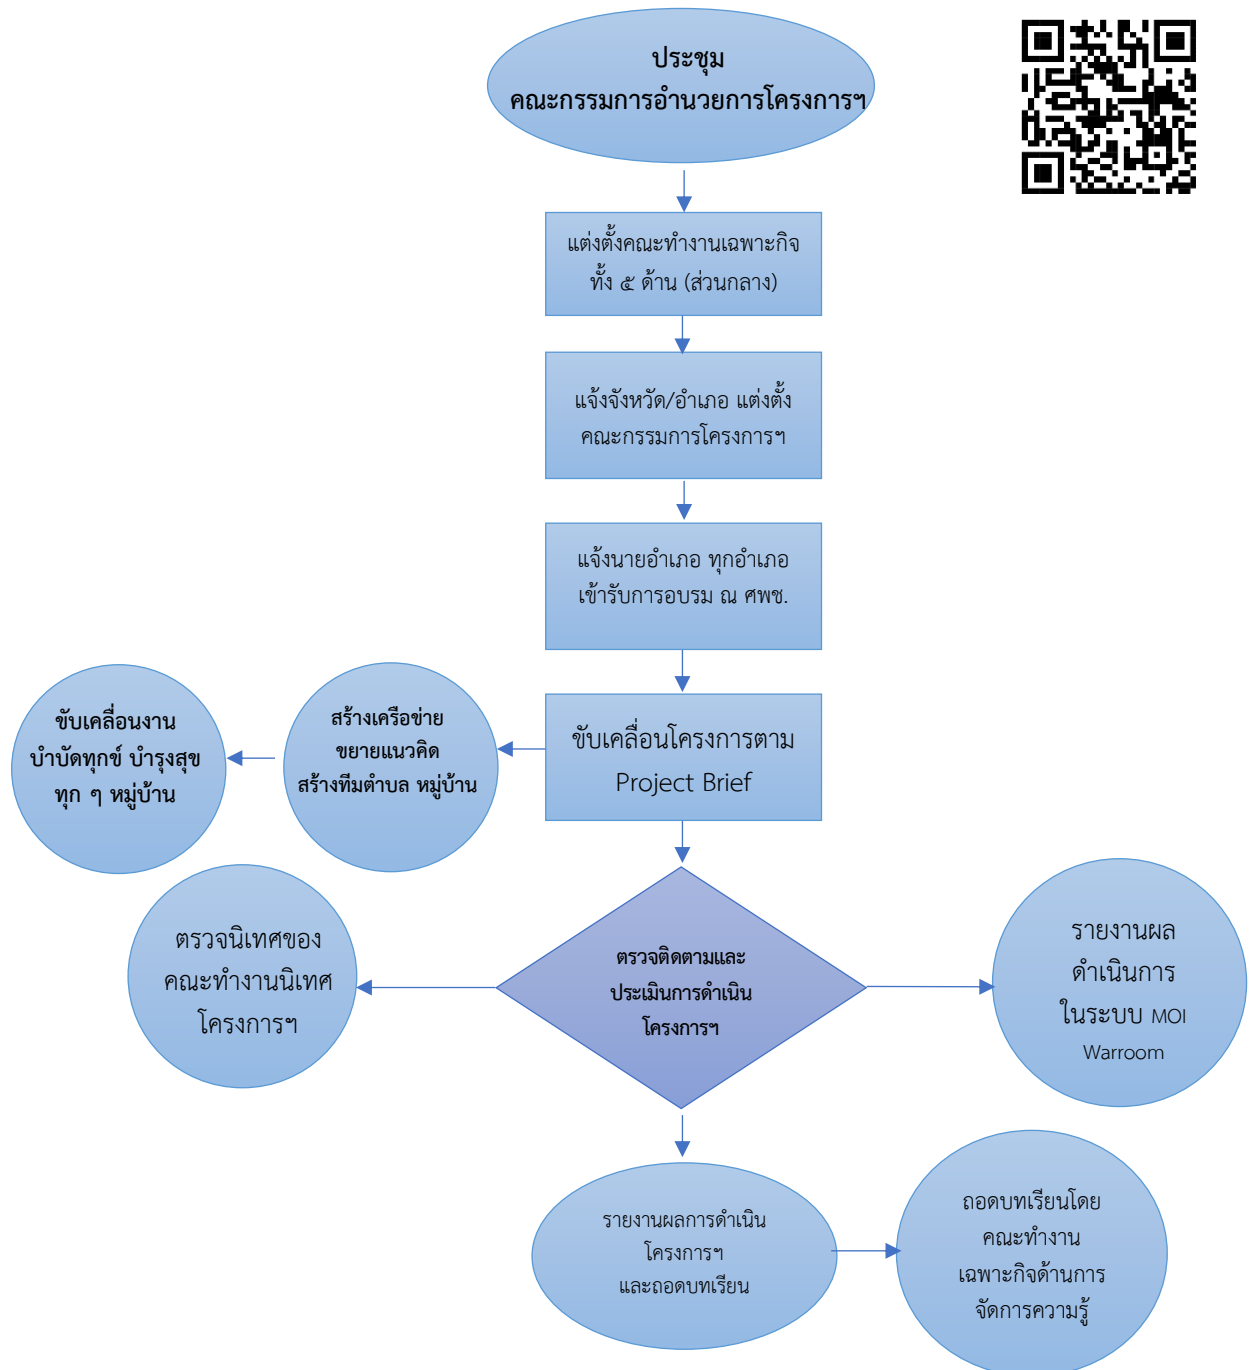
ประชุม
คณะกรรมการอำนวยการโครงการฯ

แต่งตั้งคณะทำงานเฉพาะกิจ ทั้ง ๕ ด้าน (ส่วนกลาง)

แจ้งจังหวัด/อำเภอ แต่งตั้ง คณะกรรมการโครงการฯ

แจ้งนายอำเภอ ทุกอำเภอ เข้ารับการอบรม ณ ศพช.

ขับเคลื่อนงาน บำบัดทุกข์ บำรุงสุข ทุก ๆ หมู่บ้าน

สร้างเครือข่าย ขยายแนวคิด สร้างทีมตำบล หมู่บ้าน

ขับเคลื่อนโครงการตาม Project Brief

ตรวจนิเทศของ คณะทำงานนิเทศ โครงการฯ

ตรวจติดตามและ ประเมินการดำเนิน โครงการฯ

รายงานผล ดำเนินการ ในระบบ MOI Warroom

รายงานผลการดำเนิน โครงการฯ และถอดบทเรียน

ถอดบทเรียนโดย คณะทำงาน เฉพาะกิจด้านการ จัดการความรู้